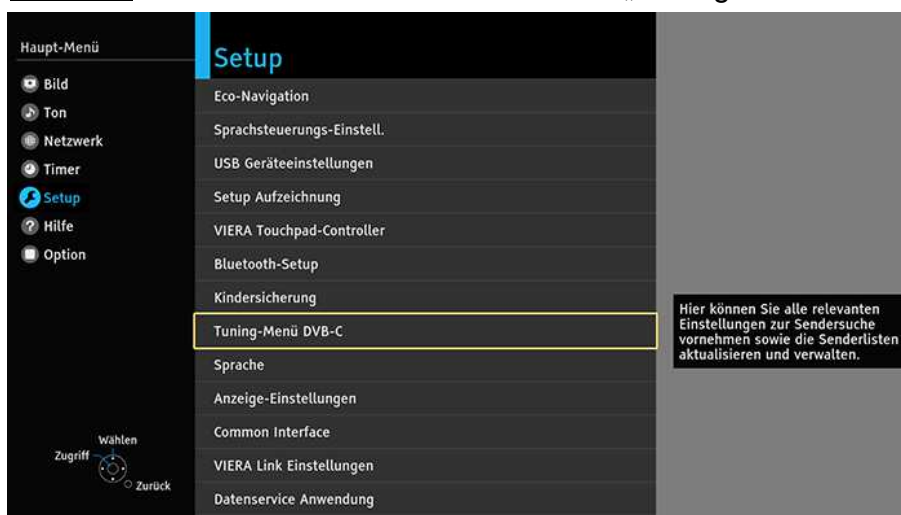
Haupt-Menü

Bild
Ton
Netzwerk
Timer
Setup
Hilfe
Option

Wählen
Zugriff
Zurück

Setup

Eco-Navigation
Sprachsteuerungs-Einstell.
USB Geräteeinstellungen
Setup Aufzeichnung
VIERA Touchpad-Controller
Bluetooth-Setup
Kindersicherung
Tuning-Menü DVB-C
Sprache
Anzeige-Einstellungen
Common Interface
VIERA Link Einstellungen
Datenservice Anwendung

Hier können Sie alle relevanten Einstellungen zur Sendersuche vornehmen sowie die Senderlisten aktualisieren und verwalten.